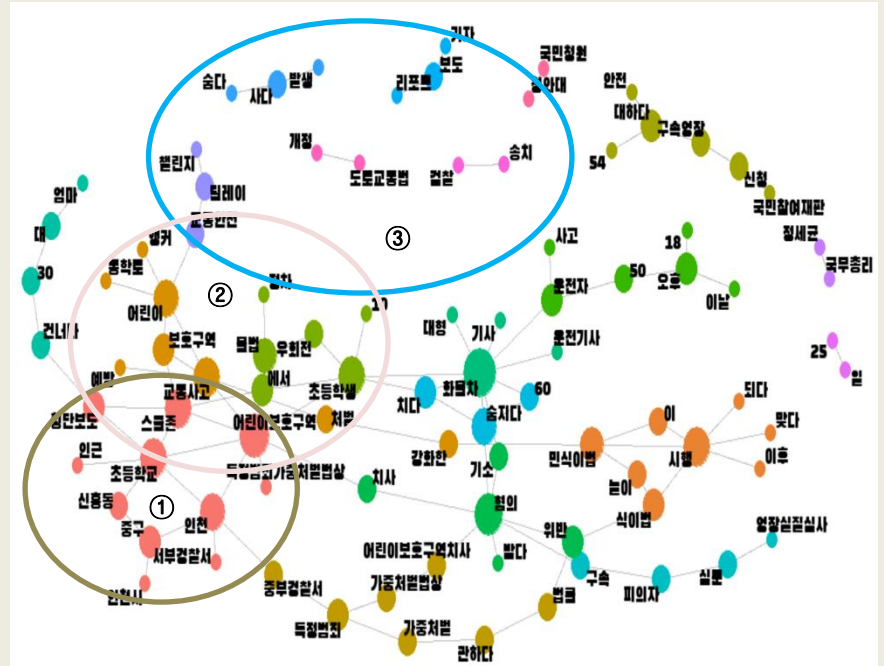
기자
국민청원
보도
숨다
사다
발생
리포트
청와대
안전
대하다
구속영장
54
개정
송치
챌린지
도로교통법
검찰
신청
릴레이
국민참여재판
교통안전
③
엄마
사고
정세균
18
국무총리
대
켓
50
홍보
②
30
운전자
오후
이날
어린이
17
대형
기사
운전기사
25
보호구역
건너다
위반
우회전
일
예방
교통사고
화물차
60
되다
초등학생
치다
숨지다
이
맞다
횡단보도
스쿨존
어린이보호구역
처벌
인근
민식이법
시행
이후
초등학교
특정범죄가중처벌법상
강화한
기소
높이
치사
①
신흥동
혐의
식이법
영장실질심사
중구
인천
위반
서부경찰서
어린이보호구역치사
발다
구속
실질
피의자
인천시
가중처벌법상
중부경찰서
법률
특정범죄
가중처벌
관하다